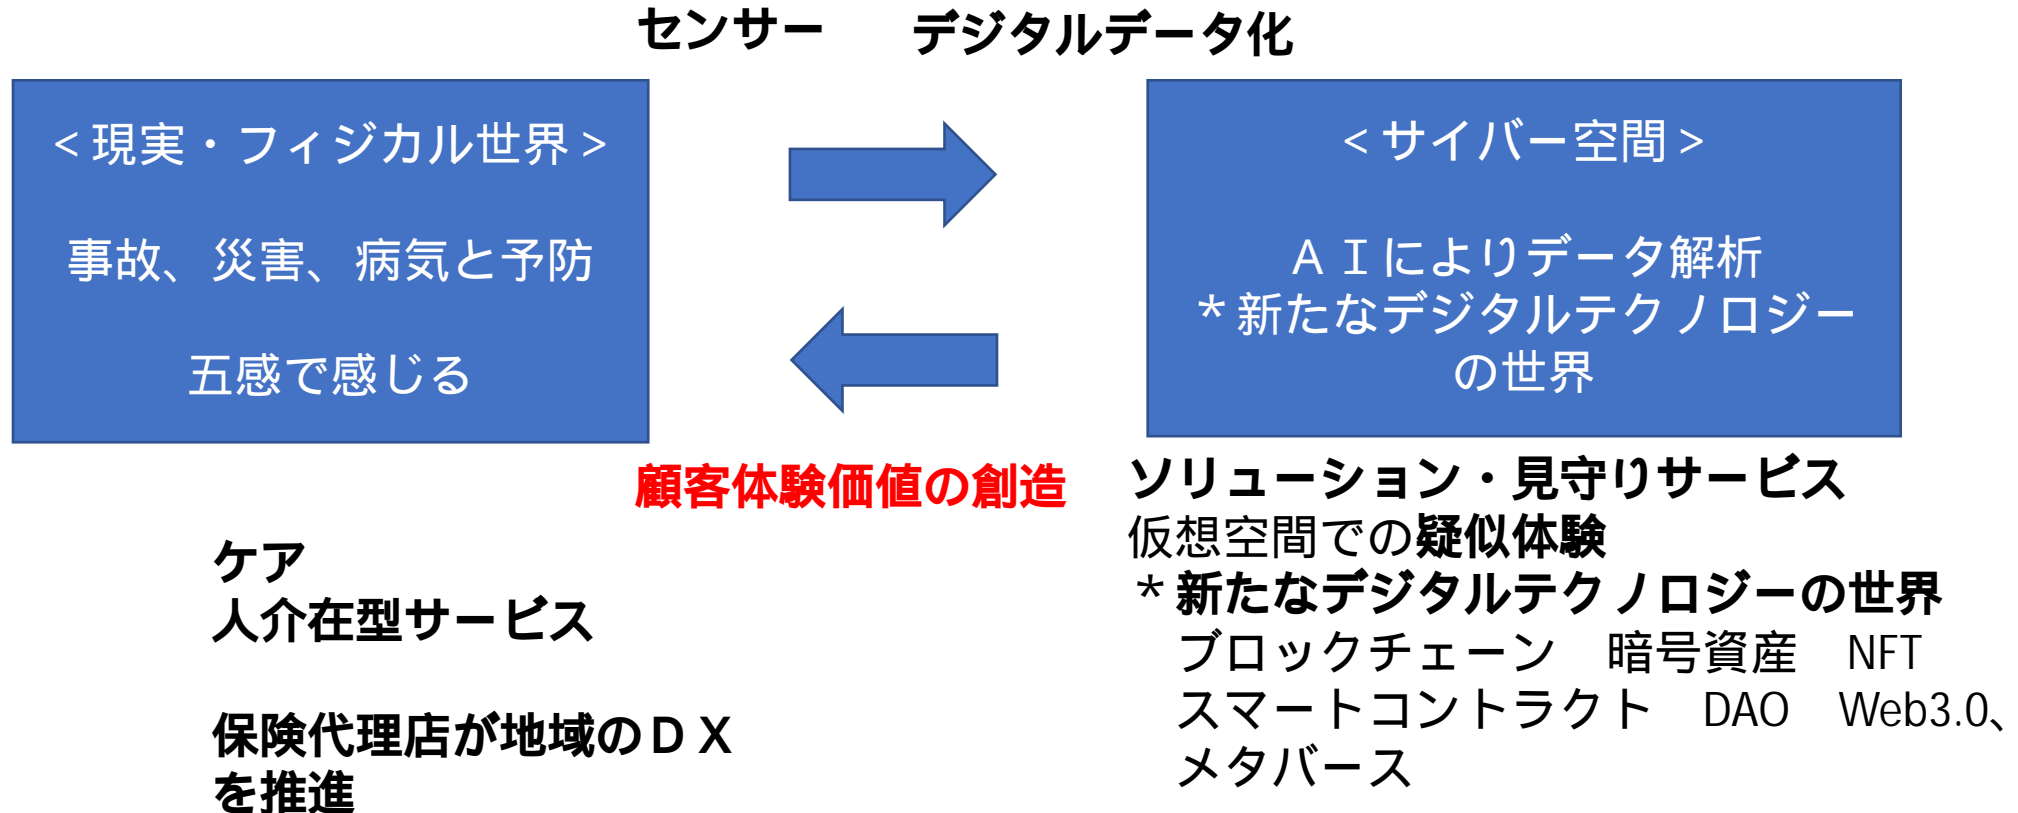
センサー　デジタルデータ化

＜現実・フィジカル世界＞

事故、災害、病気と予防

五感で感じる

＜サイバー空間＞

ＡＩによりデータ解析
＊新たなデジタルテクノロジーの世界

顧客体験価値の創造

ケア
人介在型サービス

保険代理店が地域のＤＸを推進

ソリューション・見守りサービス
仮想空間での疑似体験
＊新たなデジタルテクノロジーの世界
ブロックチェーン　暗号資産　NFT
スマートコントラクト　DAO　Web3.0、
メタバース